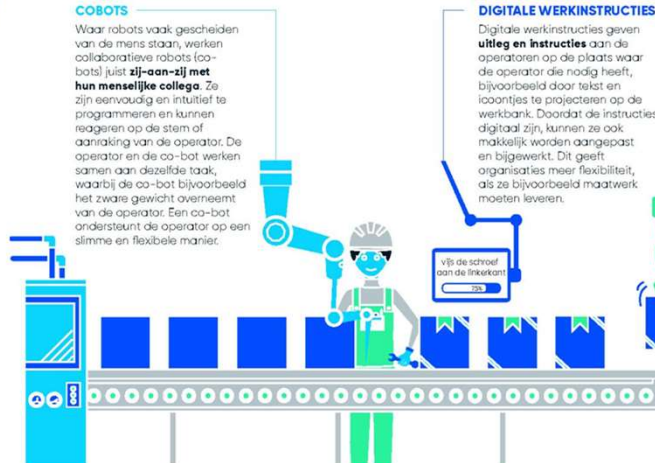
COBOTS

Waar robots vaak gescheiden van de mens staan, werken collaboratieve robots (co-bots) juist **zij-aan-zij met hun menselijke collega**. Ze zijn eenvoudig en intuïtief te programmeren en kunnen reageren op de stem of aanraking van de operator. De operator en de co-bot werken samen aan dezelfde taak, waarbij de co-bot bijvoorbeeld het zware gewicht overneemt van de operator. Een co-bot ondersteunt de operator op een slimme en flexibele manier.

DIGITALE WERKINSTRUCTIES

Digitale werkinstructies geven **uitleg en instructies** aan de operatoren op de plaats waar de operator die nodig heeft, bijvoorbeeld door tekst en icoontjes te projecteren op de werkbank. Doordat de instructies digitaal zijn, kunnen ze ook makkelijk worden aangepast en bijgewerkt. Dit geeft organisaties meer flexibiliteit, als ze bijvoorbeeld maatwerk moeten leveren.

vijs de schroef aan de linkerkant

75%